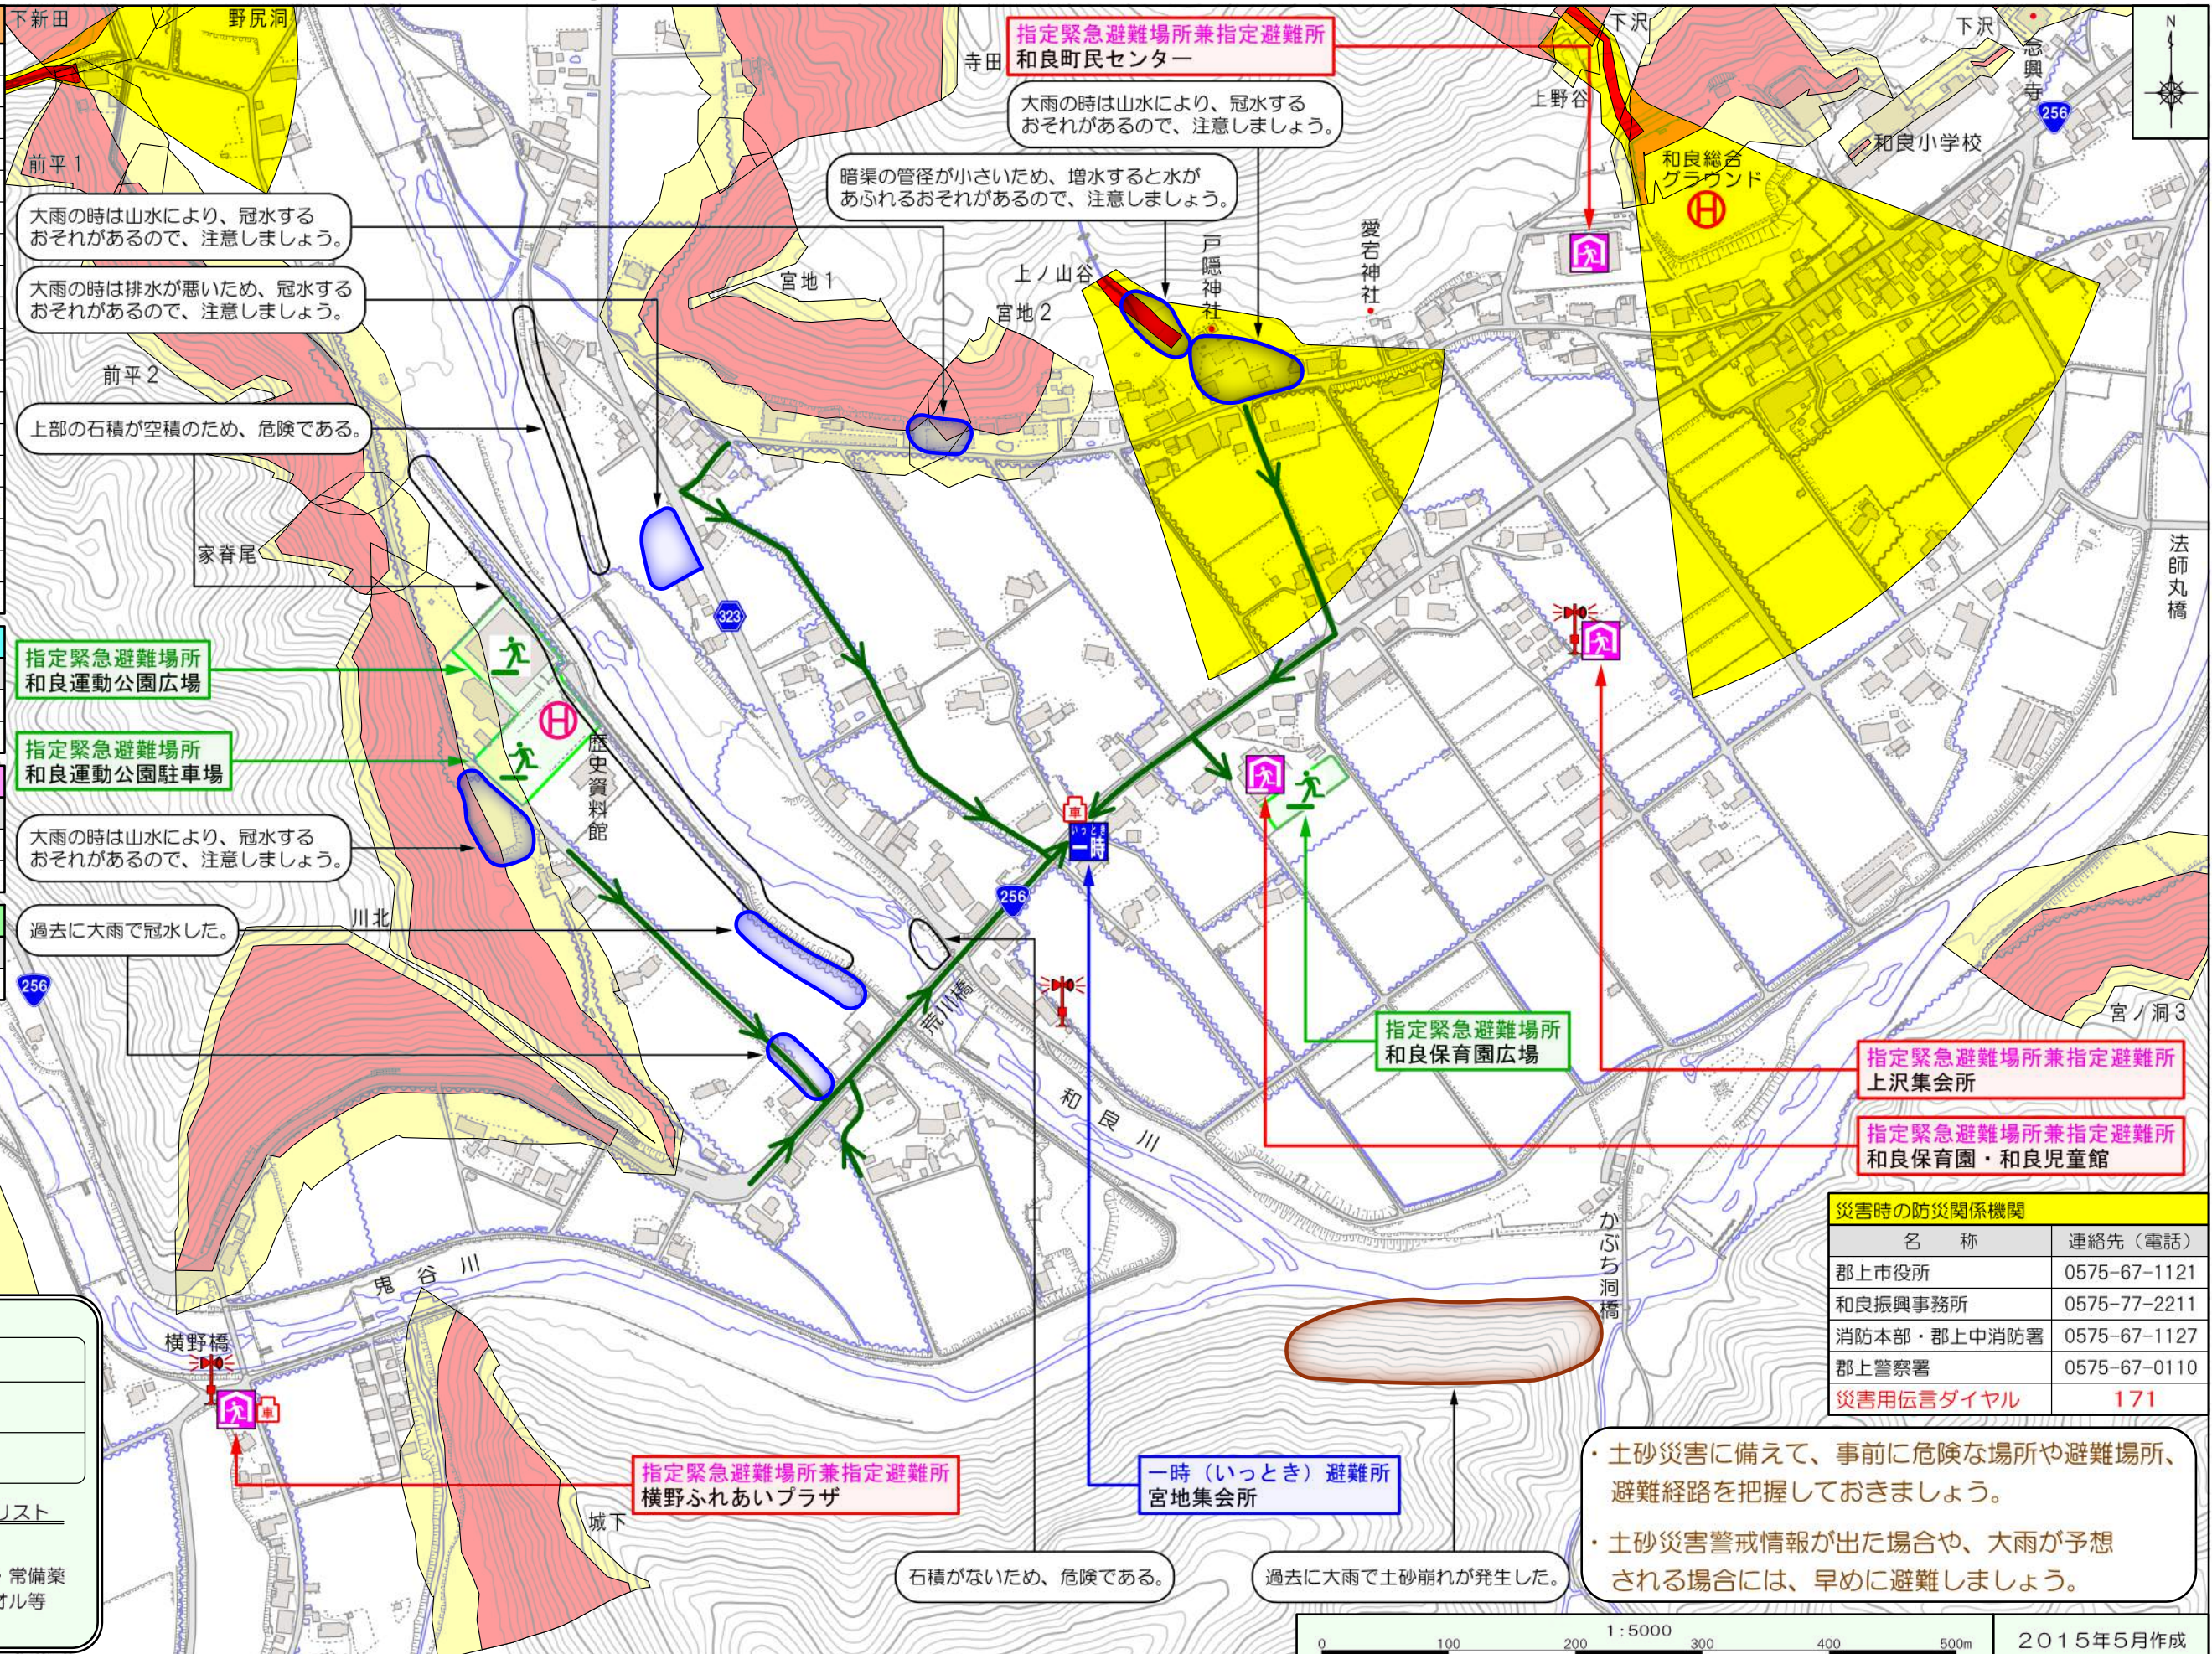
下新田
野尻洞
前平1
前平2
家脊尾
宮地1
宮地2
上ノ山谷
戸隠神社
愛宕神社
寺田
上野谷
下沢
下沢
念興寺
和良小学校
和良総合グラウンド
法師丸橋
川北
荒川橋
和良川
鬼谷川
横野橋
城下
かぶち洞橋
宮ノ洞3
歴史資料館

指定緊急避難場所兼指定避難所
和良町民センター

大雨の時は山水により、冠水するおそれがあるので、注意しましょう。

暗渠の管径が小さいため、増水すると水があふれるおそれがあるので、注意しましょう。

大雨の時は山水により、冠水するおそれがあるので、注意しましょう。

大雨の時は排水が悪いため、冠水するおそれがあるので、注意しましょう。

上部の石積が空積のため、危険である。

指定緊急避難場所
和良運動公園広場

指定緊急避難場所
和良運動公園駐車場

大雨の時は山水により、冠水するおそれがあるので、注意しましょう。

過去に大雨で冠水した。

一時

指定緊急避難場所
和良保育園広場

指定緊急避難場所兼指定避難所
上沢集会所

指定緊急避難場所兼指定避難所
和良保育園・和良児童館

災害時の防災関係機関

| 名　称 | 連絡先（電話） |
|---|---|
| 郡上市役所 | 0575-67-1121 |
| 和良振興事務所 | 0575-77-2211 |
| 消防本部・郡上中消防署 | 0575-67-1127 |
| 郡上警察署 | 0575-67-0110 |
| 災害用伝言ダイヤル | 171 |

指定緊急避難場所兼指定避難所
横野ふれあいプラザ

一時（いっとき）避難所
宮地集会所

石積がないため、危険である。

過去に大雨で土砂崩れが発生した。

・土砂災害に備えて、事前に危険な場所や避難場所、避難経路を把握しておきましょう。
・土砂災害警戒情報が出た場合や、大雨が予想される場合には、早めに避難しましょう。

リスト
常備薬
オル等

1：5000
0 100 200 300 400 500m
2015年5月作成
323
256
256
256